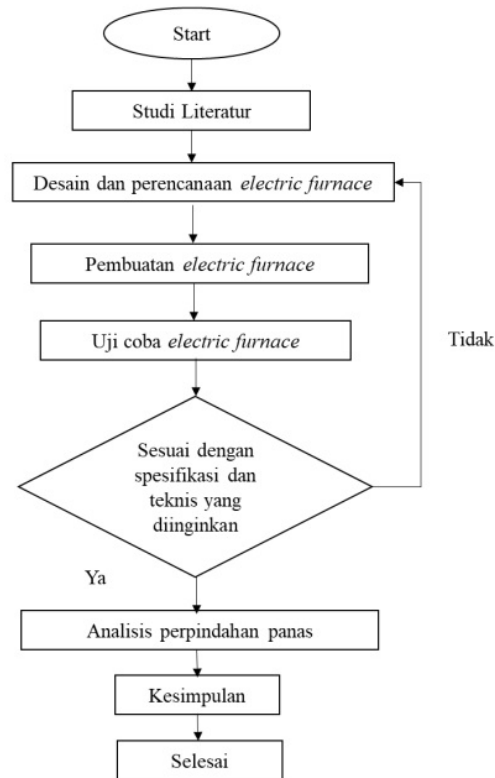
Start

Studi Literatur

Desain dan perencanaan *electric furnace*

Pembuatan *electric furnace*

Uji coba *electric furnace*

Tidak

Sesuai dengan spesifikasi dan teknis yang diinginkan

Ya

Analisis perpindahan panas

Kesimpulan

Selesai